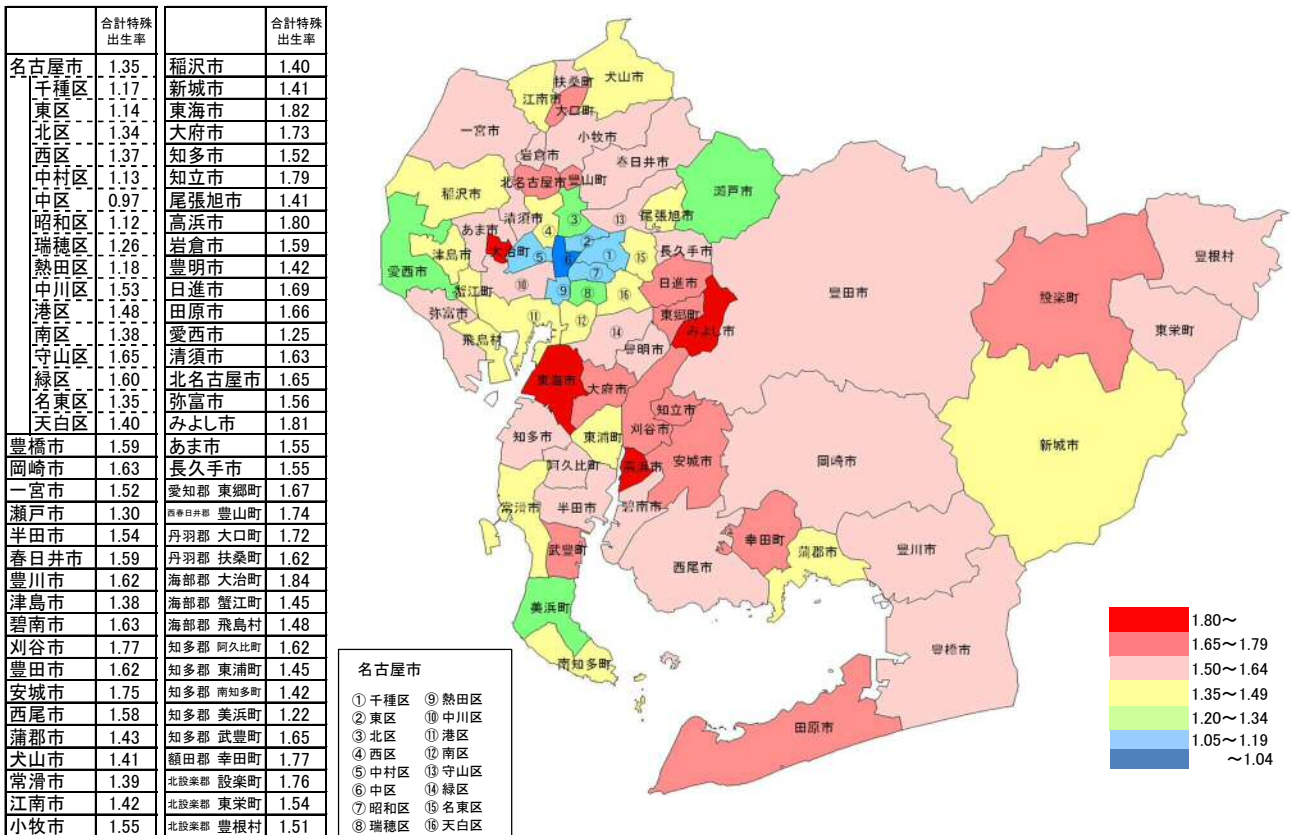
| | 合計特殊出生率 |
|---|---|
| 名古屋市 | 1.35 |
| 千種区 | 1.17 |
| 東区 | 1.14 |
| 北区 | 1.34 |
| 西区 | 1.37 |
| 中村区 | 1.13 |
| 中区 | 0.97 |
| 昭和区 | 1.12 |
| 瑞穂区 | 1.26 |
| 熱田区 | 1.18 |
| 中川区 | 1.53 |
| 港区 | 1.48 |
| 南区 | 1.38 |
| 守山区 | 1.65 |
| 緑区 | 1.60 |
| 名東区 | 1.35 |
| 天白区 | 1.40 |
| 豊橋市 | 1.59 |
| 岡崎市 | 1.63 |
| 一宮市 | 1.52 |
| 瀬戸市 | 1.30 |
| 半田市 | 1.54 |
| 春日井市 | 1.59 |
| 豊川市 | 1.62 |
| 津島市 | 1.38 |
| 碧南市 | 1.63 |
| 刈谷市 | 1.77 |
| 豊田市 | 1.62 |
| 安城市 | 1.75 |
| 西尾市 | 1.58 |
| 蒲郡市 | 1.43 |
| 犬山市 | 1.41 |
| 常滑市 | 1.39 |
| 江南市 | 1.42 |
| 小牧市 | 1.55 |

| | 合計特殊出生率 |
|---|---|
| 稲沢市 | 1.40 |
| 新城市 | 1.41 |
| 東海市 | 1.82 |
| 大府市 | 1.73 |
| 知多市 | 1.52 |
| 知立市 | 1.79 |
| 尾張旭市 | 1.41 |
| 高浜市 | 1.80 |
| 岩倉市 | 1.59 |
| 豊明市 | 1.42 |
| 日進市 | 1.69 |
| 田原市 | 1.66 |
| 愛西市 | 1.25 |
| 清須市 | 1.63 |
| 北名古屋市 | 1.65 |
| 弥富市 | 1.56 |
| みよし市 | 1.81 |
| あま市 | 1.55 |
| 長久手市 | 1.55 |
| 愛知郡 東郷町 | 1.67 |
| 西春日井郡 豊山町 | 1.74 |
| 丹羽郡 大口町 | 1.72 |
| 丹羽郡 扶桑町 | 1.62 |
| 海部郡 大治町 | 1.84 |
| 海部郡 蟹江町 | 1.45 |
| 海部郡 飛島村 | 1.48 |
| 知多郡 阿久比町 | 1.62 |
| 知多郡 東浦町 | 1.45 |
| 知多郡 南知多町 | 1.42 |
| 知多郡 美浜町 | 1.22 |
| 知多郡 武豊町 | 1.65 |
| 額田郡 幸田町 | 1.77 |
| 北設楽郡 設楽町 | 1.76 |
| 北設楽郡 東栄町 | 1.54 |
| 北設楽郡 豊根村 | 1.51 |

名古屋市
① 千種区 ⑨ 熱田区
② 東区 ⑩ 中川区
③ 北区 ⑪ 港区
④ 西区 ⑫ 南区
⑤ 中村区 ⑬ 守山区
⑥ 中区 ⑭ 緑区
⑦ 昭和区 ⑮ 名東区
⑧ 瑞穂区 ⑯ 天白区

扶桑町 犬山市 江南市 大口町 一宮市 小牧市 岩倉市 春日井市 北名古屋市 豊山町 瀬戸市 稲沢市 清須市 3 13 尾張旭市 あま市 4 2 1 愛西市 津島市 大治町 5 6 7 15 長久手市 10 9 8 16 日進市 蟹江町 弥富市 11 12 14 東郷町 飛島村 みよし市 豊明市 豊田市 設楽町 豊根村 東栄町 東海市 大府市 知立市 知多市 東浦町 刈谷市 阿久比町 高浜市 安城市 岡崎市 新城市 常滑市 半田市 碧南市 幸田町 武豊町 西尾市 蒲郡市 豊川市 美浜町 南知多町 豊橋市 田原市

1.80～
1.65～1.79
1.50～1.64
1.35～1.49
1.20～1.34
1.05～1.19
～1.04